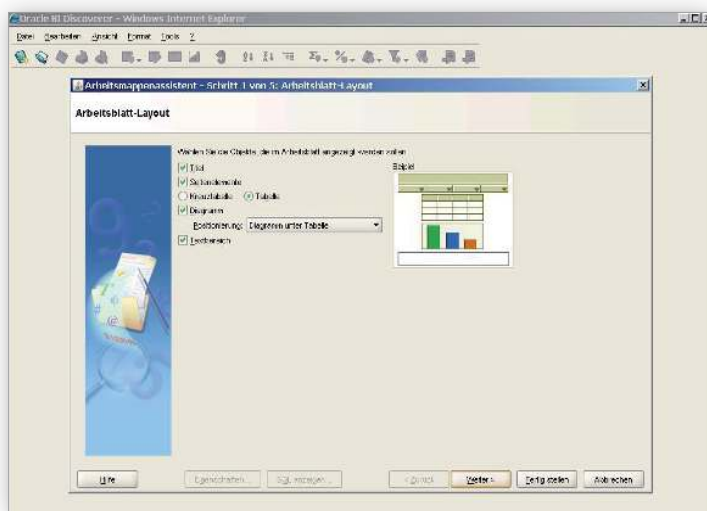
Oracle BI Discoverer - Windows Internet Explorer

Datei Bearbeiten Ansicht Format Tools ?

Arbeitsmappenassistent - Schritt 1 von 5: Arbeitsblatt-Layout

Arbeitsblatt-Layout

Wählen Sie die Objekte, die im Arbeitsblatt angezeigt werden sollen

Titel

Seitenelemente

Kreuztabelle Tabelle

Diagramm

Positionierung: Diagramm unter Tabelle

Textbereich

Beispiel

Hilfe Eigenschaften... SQL anzeigen... < Zurück Weiter > Fertig stellen Abbrechen